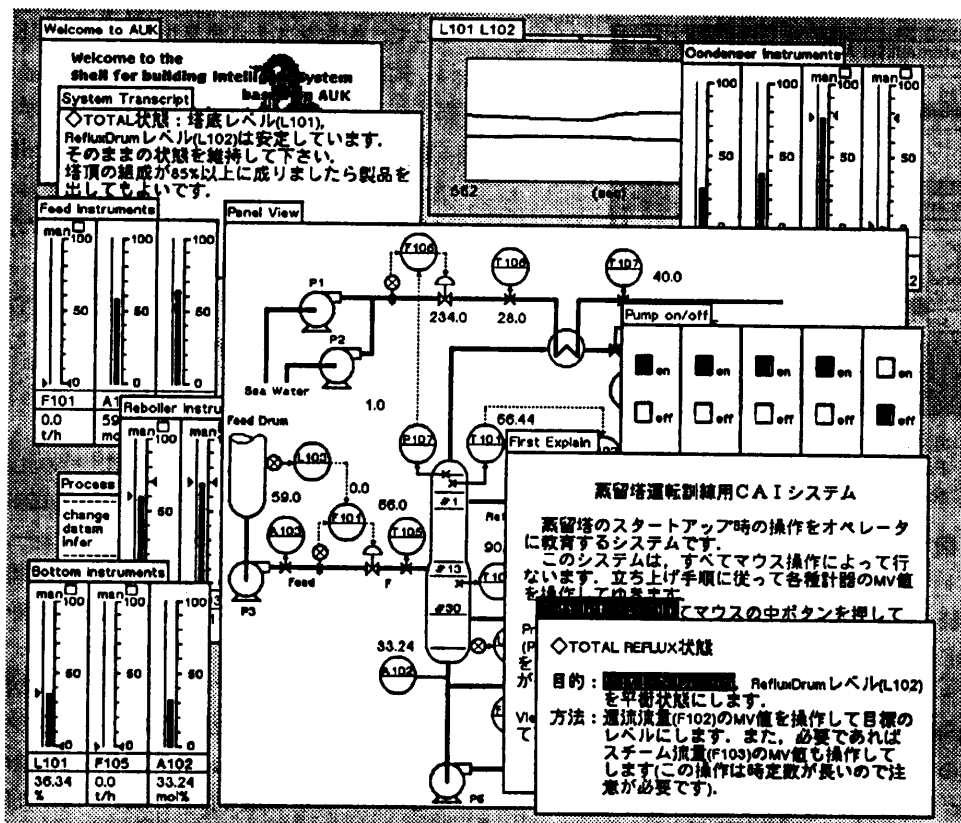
Welcome to AUK

Welcome to the Shell for building Intelli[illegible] System bas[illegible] AUK

System Transcript

◇TOTAL状態：塔底レベル(L101), RefluxDrumレベル(L102)は安定しています。そのままの状態を維持して下さい。塔頂の組成が85%以上に成りましたら製品を出してもよいです。

L101 L102

562 (sec)

Condenser Instruments

100 50 | 100 50 | man 100 50 | man 100 50

Feed Instruments

man 100 50 0 | 100 50 | 100 50 0

F101 0.0 t/h | A1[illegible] 59 mo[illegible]

Reboiler Instru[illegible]

man 100 50 | man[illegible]

Process

change datam infer

Bottom Instruments

| man 100 50 0 | man 100 | man 100 50 0 |
|---|---|---|
| L101 | F105 | A102 |
| 36.34 % | 0.0 t/h | 33.24 mol% |

Panel View

P1 P2 Sea Water F106 234.0 T106 28.0 T107 40.0 1.0 Feed Drum L102 0.0 59.0 56.0 F101 T105 A103 Feed F P3 56.44 P107 T101 #1 #13 #30 90 33.24 A102 P6

Pump on/off

on off | on off | on off | on off | on off

First Explain

蒸留塔運転訓練用CAIシステム

蒸留塔のスタートアップ時の操作をオペレータに教育するシステムです。
このシステムは，すべてマウス操作によって行ないます．立ち上げ手順に従って各種計器のMV値を操作して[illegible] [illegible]てマウスの中ボタンを押して

◇TOTAL REFLUX状態

目的：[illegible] RefluxDrumレベル(L102)を平衡状態にします．
方法：還流流量(F102)のMV値を操作して目標のレベルにします．また，必要であればスチーム流量(F103)のMV値も操作してします(この操作は時定数が長いので注意が必要です)．